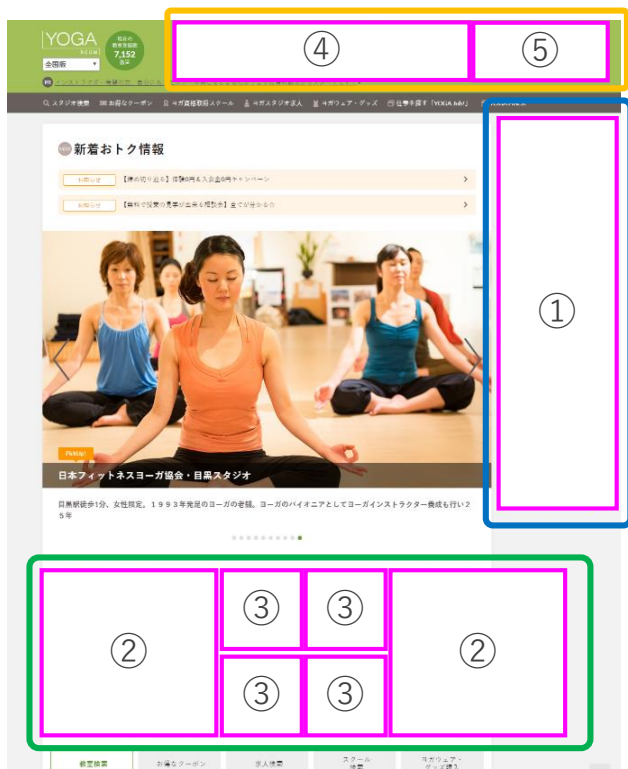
YOGA
.com
全国版
現在の
教室掲載数
7,152
施設

④

⑤

スタジオ検索
お得なクーポン
ヨガ資格取得スクール
ヨガスタジオ求人
ヨガウェア・グッズ
仕事を探す「YOGA Job!」

新着おトク情報

お知らせ
【春の初り返る】体験0円＆入会金0円キャンペーン

お知らせ
【無料で試着】の見学が出来る期間あり全てが分かる会

①

Pickup!
日本フィットネスヨーガ協会・目黒スタジオ

目黒駅徒歩1分、女性限定。1993年発足のヨーガの老舗。ヨーガのパイオニアとしてヨーガインストラクター養成も行い25年

②

③

③

③

③

②

教室検索
お得なクーポン
求人検索
スクール検索
ヨガウェア・グッズ通う